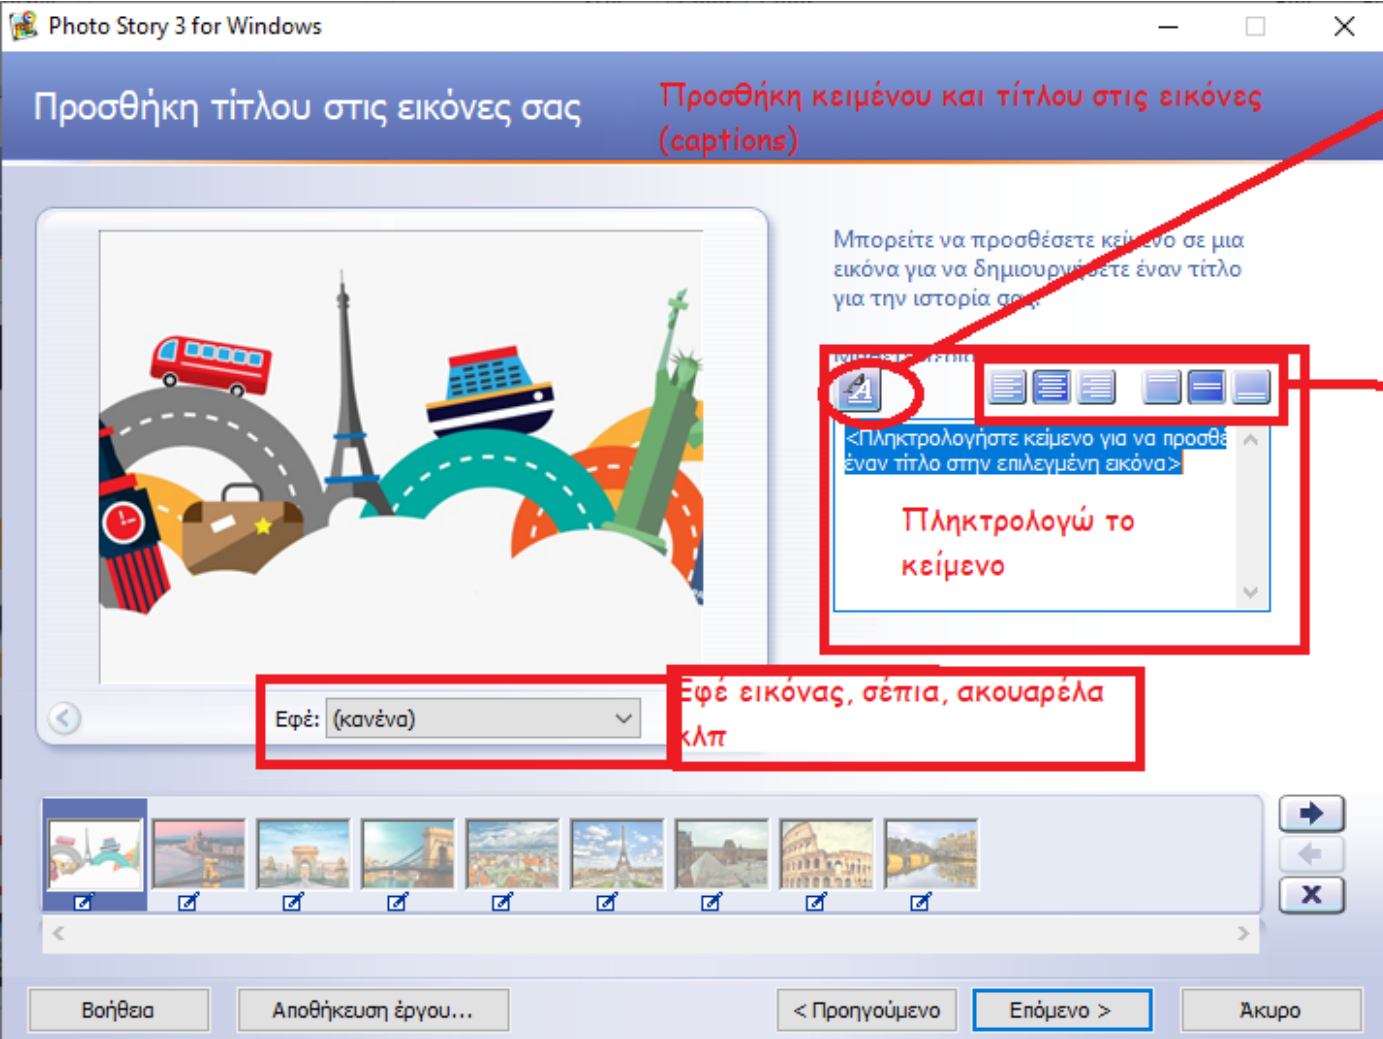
Photo Story 3 for Windows

Προσθήκη τίτλου στις εικόνες σας

Προσθήκη κειμένου και τίτλου στις εικόνες (captions)

Μπορείτε να προσθέσετε κεί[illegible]νο σε μια εικόνα για να δημιουργ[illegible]ετε έναν τίτλο για την ιστορία σ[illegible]

<Πληκτρολογήστε κείμενο για να προσθέ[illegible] έναν τίτλο στην επιλεγμένη εικόνα>

Πληκτρολογώ το κείμενο

Εφέ: (κανένα)

Εφέ εικόνας, σέπια, ακουαρέλα κλπ

Βοήθεια

Αποθήκευση έργου...

< Προηγούμενο

Επόμενο >

Άκυρο